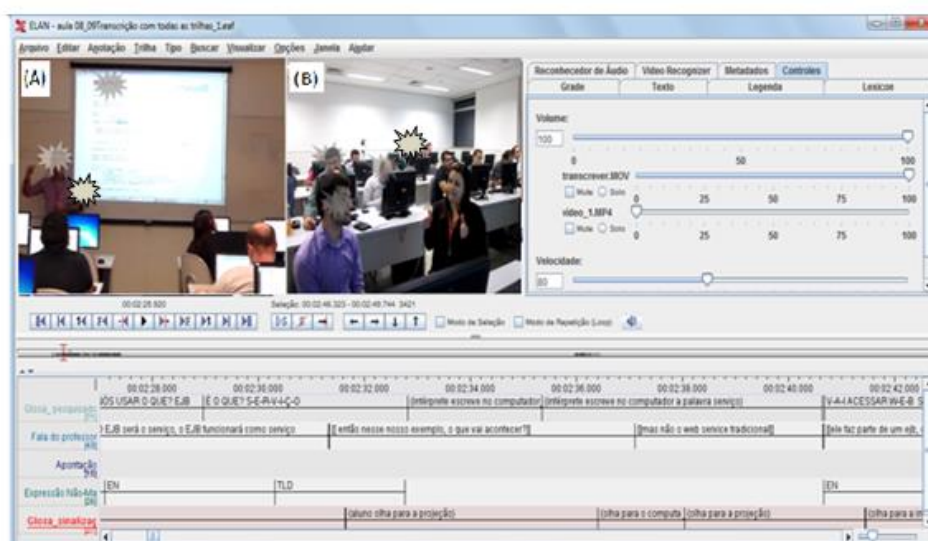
ELAN - aula 08_09Transcrição com todas as trilhas_1.eaf

Arquivo Editar Anotação Trilha Tipo Buscar Visualizar Opções Janela Ajudar

(A)

(B)

Reconhecedor de Áudio | Vídeo Recognizer | Metadados | Controles
Grade | Texto | Legenda | Lexicon

Volume:
100
0 50 100
transcrever.MOV
Mute Solo 0 25 50 75 100
video_1.MP4
Mute Solo 0 25 50 75 100

Velocidade:
80

00:02:28.920
Seleção: 00:02:46.323 - 00:02:49.744 3421

Modo de Seleção Modo de Repetição (Loop)

00:02:28.000 00:02:30.000 00:02:32.000 00:02:34.000 00:02:36.000 00:02:38.000 00:02:40.000 00:02:42.000

Glosa_vocgando
ÓS USAR O QUE? EJB | É O QUE? S-E-R-V-I-Ç-O | [intérprete escreve no computador] | [intérprete escreve no computador a palavra serviço] | V-A-I ACESSAR W-E-B S

Fala do professor
O EJB será o serviço, o EJB funcionará como serviço | [E então nesse nosso exemplo, o que vai acontecer?] | [mas não o web service tradicional] | [ele faz parte de um ejb,

Apontação

Expressão Não-Ma
EN | TLD | EN

Glosa_sinalizaç
[aluno olha para a projeção] | [olha para o computa | [olha para a projeção] | [olha para a m